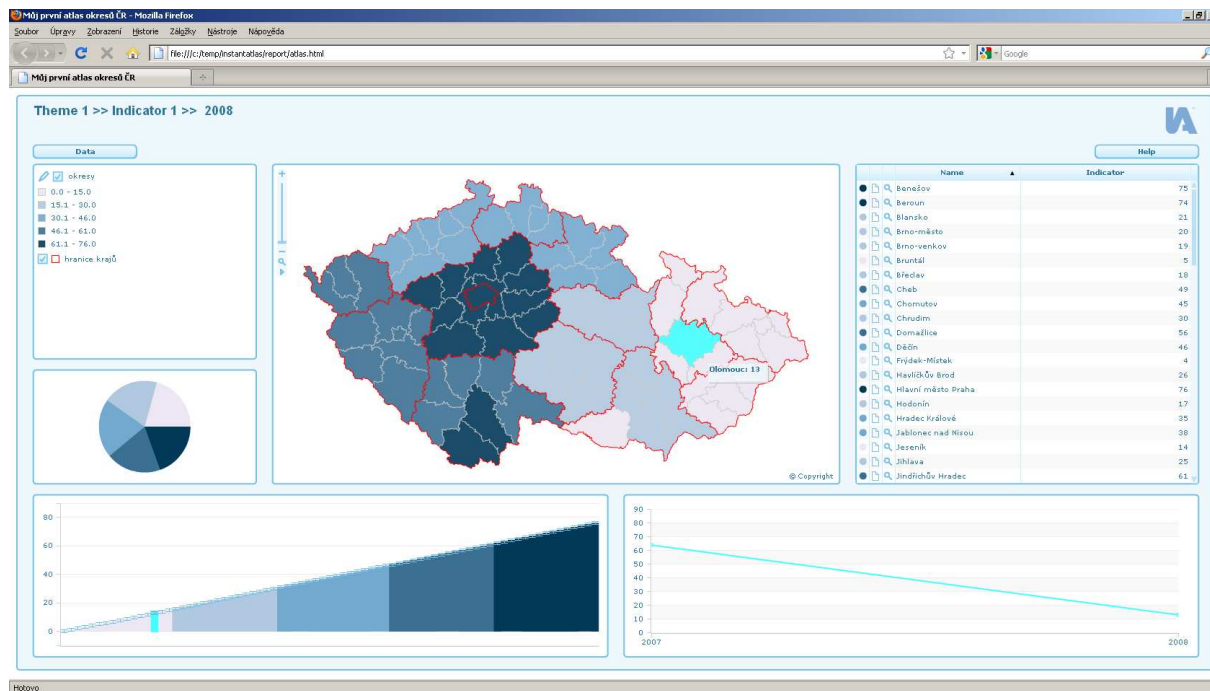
Můj první atlas okresů ČR - Mozilla Firefox

Soubor Úpravy Zobrazení Historie Záložky Nástroje Nápověda

file:///c:/temp/instantatlas/report/atlas.html

Google

Můj první atlas okresů ČR

Theme 1 >> Indicator 1 >> 2008

Data

Help

okresy
0.0 - 15.0
15.1 - 30.0
30.1 - 46.0
46.1 - 61.0
61.1 - 76.0
hranice krajů

Olomouc: 13

© Copyright

| Name | Indicator |
|---|---|
| Benešov | 75 |
| Beroun | 74 |
| Blansko | 21 |
| Brno-město | 20 |
| Brno-venkov | 19 |
| Bruntál | 5 |
| Břeclav | 18 |
| Cheb | 49 |
| Chomutov | 45 |
| Chrudim | 30 |
| Domažlice | 56 |
| Děčín | 46 |
| Frýdek-Místek | 4 |
| Havlíčkův Brod | 26 |
| Hlavní město Praha | 76 |
| Hodonín | 17 |
| Hradec Králové | 35 |
| Jablonec nad Nisou | 38 |
| Jeseník | 14 |
| Jihlava | 25 |
| Jindřichův Hradec | 61 |

80
60
40
20
0

90
80
70
60
50
40
30
20
10
0
2007
2008

Hotovo